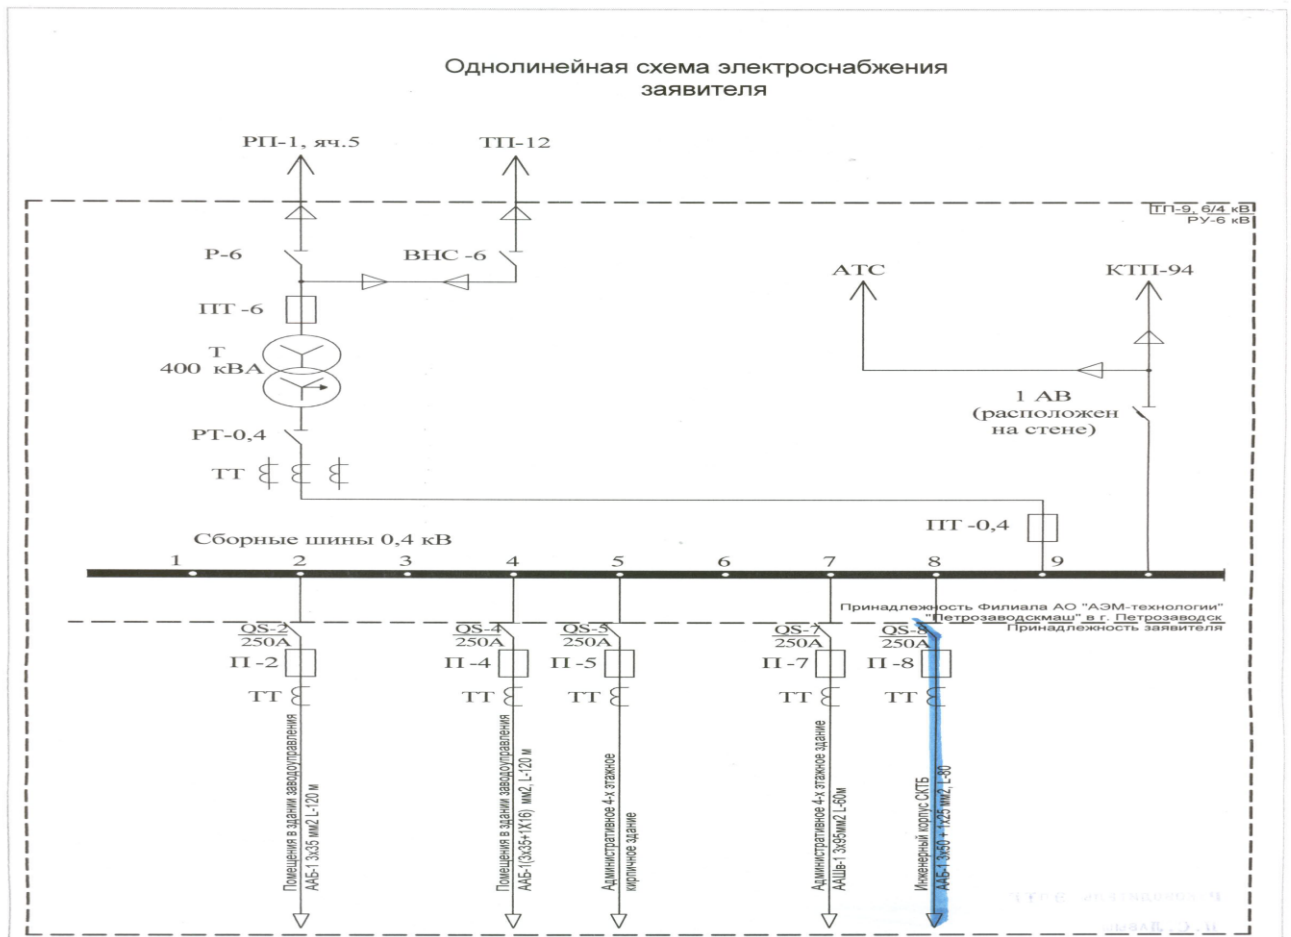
Однолинейная схема электроснабжения заявителя

РП-1, яч.5

ТП-12

ТП-9, 6/4 кВ
РУ-6 кВ

Р-6

ВНС -6

АТС

КТП-94

ПТ -6

Т
400 кВА

1 АВ
(расположен
на стене)

РТ-0,4

ТТ

ПТ -0,4

Сборные шины 0,4 кВ

1 2 3 4 5 6 7 8 9

Принадлежность Филиала АО "АЭМ-технологии"
"Петрозаводскмаш" в г. Петрозаводск
Принадлежность заявителя

QS-2
250А
П -2
ТТ

QS-4
250А
П -4
ТТ

QS-5
250А
П -5
ТТ

QS-7
250А
П -7
ТТ

QS-8
250А
П -8
ТТ

Помещения в здании заводоуправления
ААБ-1 3х35 мм2 L-120 м

Помещения в здании заводоуправления
ААБ-1(3х35+1Х16) мм2, L-120 м

Административное 4-х этажное
кирпичное здание

Административное 4-х этажное здание
ААШв-1 3х95мм2 L-60м

Инженерный корпус СКТБ
ААБ-1 3х50 + 1х25 мм2, L-80

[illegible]
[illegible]